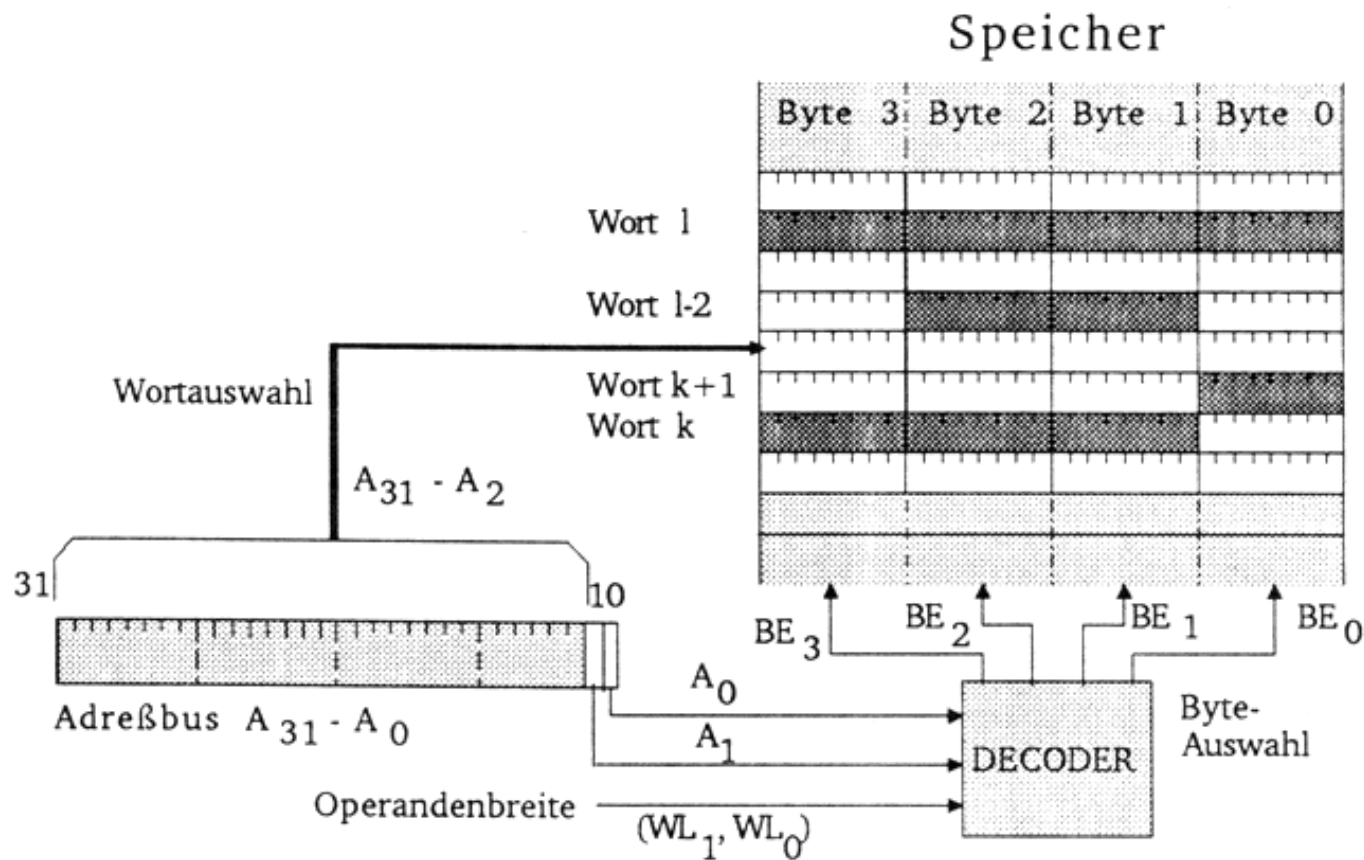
Speicher

| Byte 3 | Byte 2 | Byte 1 | Byte 0 |
|---|---|---|---|

Wort l

Wort l-2

Wort k+1

Wort k

Wortauswahl

$A_{31}$ - $A_2$

31

10

Adreßbus $A_{31}$ - $A_0$

$BE_3$

$BE_2$

$BE_1$

$BE_0$

$A_0$

$A_1$

DECODER

Byte-Auswahl

Operandenbreite

$(WL_1, WL_0)$